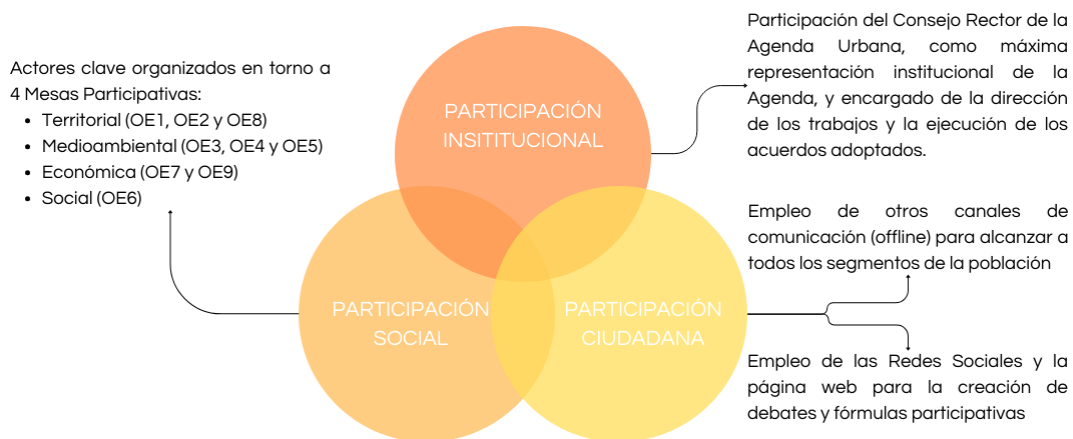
Actores clave organizados en torno a 4 Mesas Participativas:

- Territorial (OE1, OE2 y OE8)
- Medioambiental (OE3, OE4 y OE5)
- Económica (OE7 y OE9)
- Social (OE6)

PARTICIPACIÓN INSITUCIONAL

PARTICIPACIÓN SOCIAL

PARTICIPACIÓN CIUDADANA

Participación del Consejo Rector de la Agenda Urbana, como máxima representación institucional de la Agenda, y encargado de la dirección de los trabajos y la ejecución de los acuerdos adoptados.

Empleo de otros canales de comunicación (offline) para alcanzar a todos los segmentos de la población

Empleo de las Redes Sociales y la página web para la creación de debates y fórmulas participativas